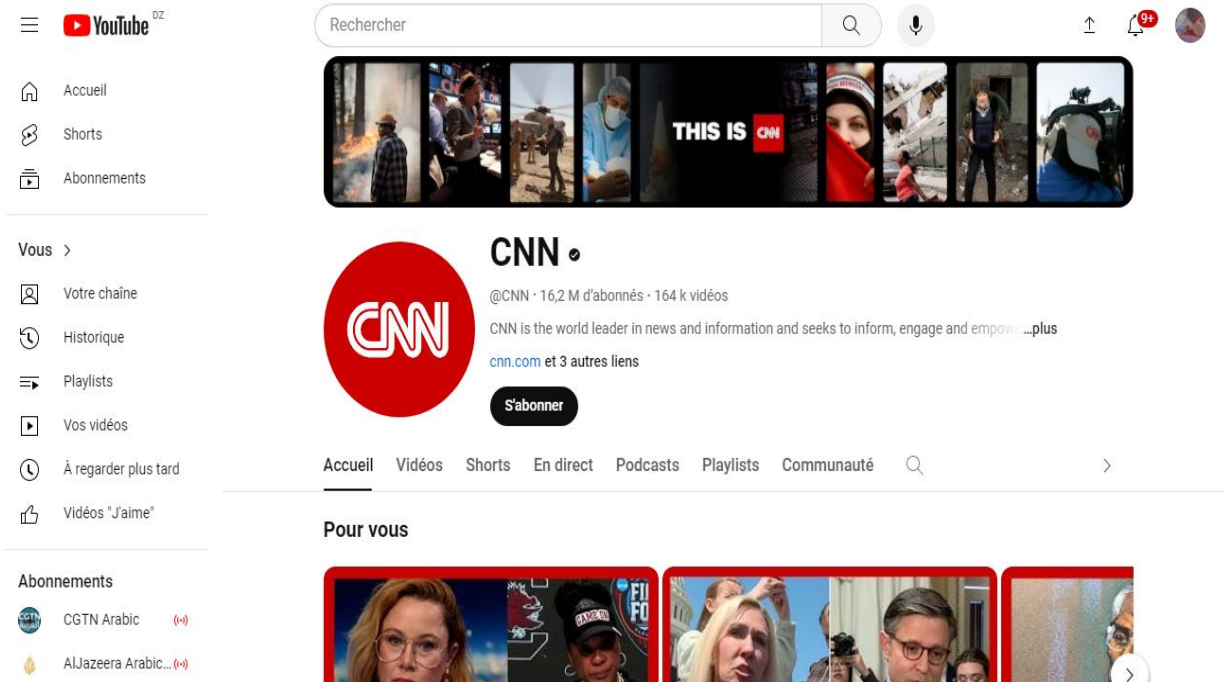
YouTube DZ

Rechercher

9+

Accueil
Shorts
Abonnements

Vous >
Votre chaîne
Historique
Playlists
Vos vidéos
À regarder plus tard
Vidéos "J'aime"

Abonnements
CGTN Arabic
AlJazeera Arabic...

THIS IS CNN

CNN

@CNN · 16,2 M d'abonnés · 164 k vidéos

CNN is the world leader in news and information and seeks to inform, engage and empow ...plus

cnn.com et 3 autres liens

S'abonner

Accueil Vidéos Shorts En direct Podcasts Playlists Communauté

Pour vous